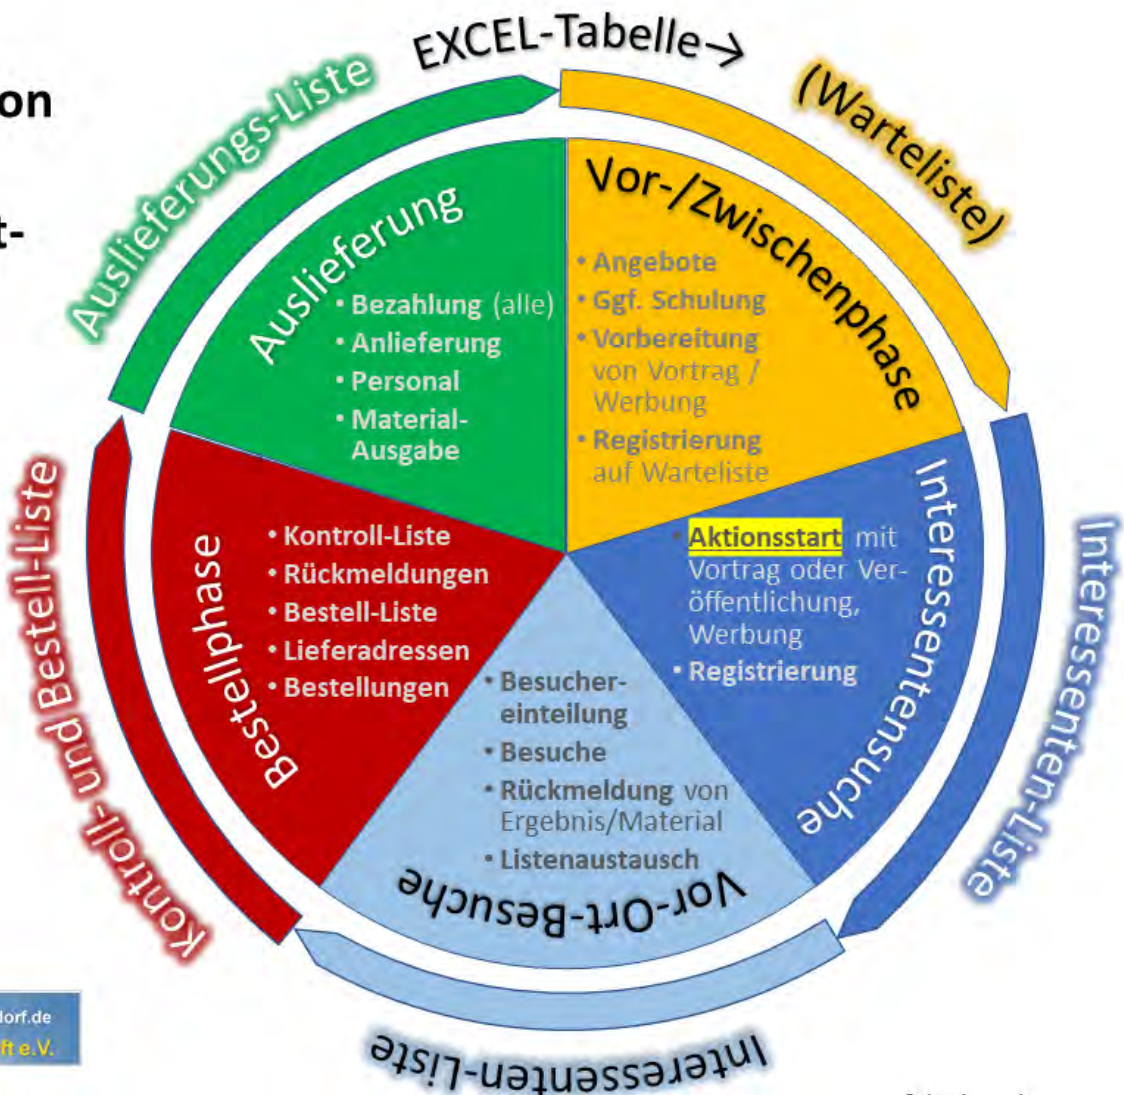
on

t-

EXCEL-Tabelle→

(Warteliste)

Auslieferungs-Liste

Auslieferung
• Bezahlung (alle)
• Anlieferung
• Personal
• Material-Ausgabe

Vor-/Zwischenphase
• Angebote
• Ggf. Schulung
• Vorbereitung von Vortrag / Werbung
• Registrierung auf Warteliste

Interessentensuche
• Aktionsstart mit Vortrag oder Veröffentlichung, Werbung
• Registrierung

Interessenten-Liste

Vor-Ort-Besuche
• Besuchereinteilung
• Besuche
• Rückmeldung von Ergebnis/Material
• Listenaustausch

Interessenten-Liste

Bestellphase
• Kontroll-Liste
• Rückmeldungen
• Bestell-Liste
• Lieferadressen
• Bestellungen

Kontroll- und Bestell-Liste

lorf.de
ft e.V.